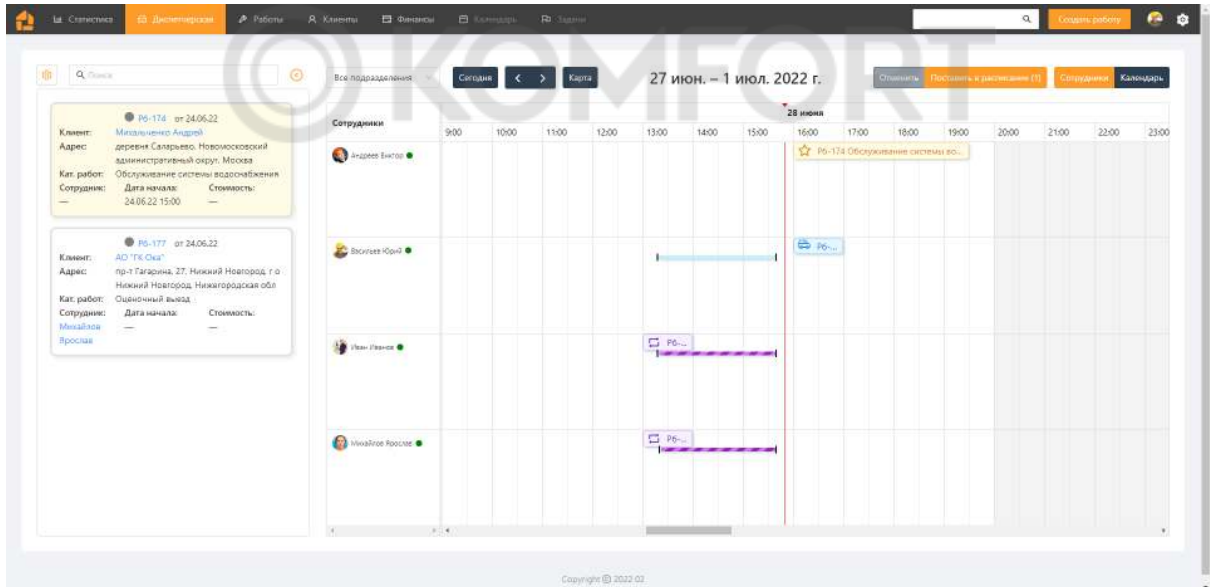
Статистика Диспетчерская Работы Клиенты Финансы Календарь Задачи

Создать работу

KOMFORT

Поиск

Все подразделения

Сегодня

Карта

27 июн. – 1 июл. 2022 г.

Отменить Поставить в расписание (1) Сотрудники Календарь

Р6-174 от 24.06.22
Клиент: Михальченко Андрей
Адрес: деревня Саларьево, Новомосковский административный округ, Москва
Кат. работ: Обслуживание системы водоснабжения
Сотрудник: —
Дата начала: 24.06.22 15:00
Стоимость: —

Р6-177 от 24.06.22
Клиент: АО "ГК Ока"
Адрес: пр-т Гагарина, 27, Нижний Новгород, г.о. Нижний Новгород, Нижегородская обл
Кат. работ: Оценочный выезд
Сотрудник: Михайлов Ярослав
Дата начала: —
Стоимость: —

28 июня

Сотрудники

9:00 10:00 11:00 12:00 13:00 14:00 15:00 16:00 17:00 18:00 19:00 20:00 21:00 22:00 23:00

Андреев Виктор
Р6-174 Обслуживание системы во...

Васильев Юрий
Р6-...

Иван Иванов
Р6-...

Михайлов Ярослав
Р6-...

Copyright © 2022 02